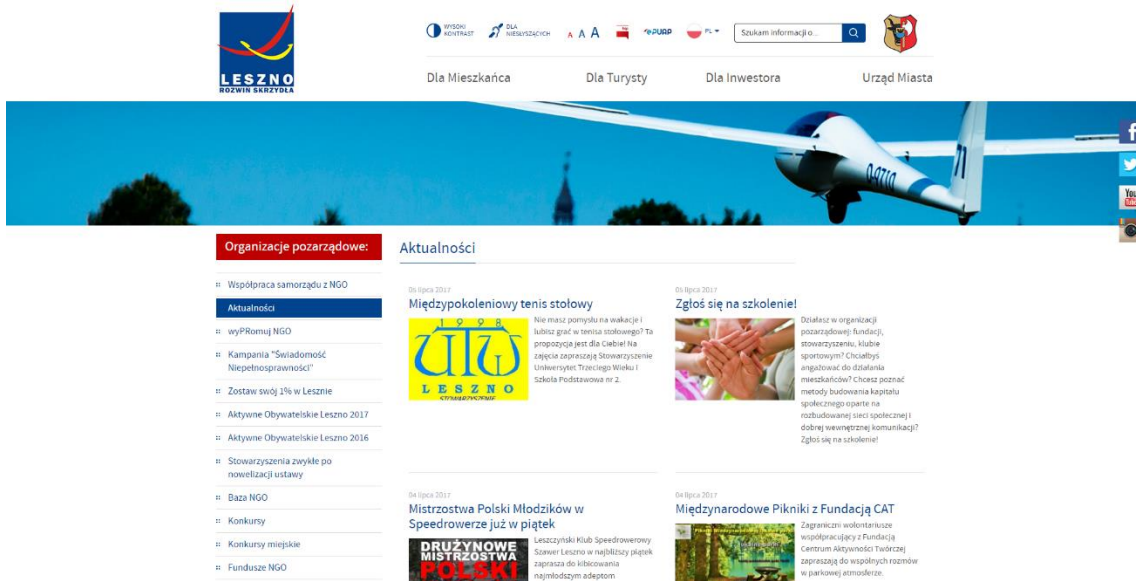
LESZNO
ROZWIŃ SKRZYDŁA

WYSOKI KONTRAST DLA NIESŁYSZĄCYCH A A A ePUAP PL Szukam informacji o...

Dla Mieszkańca Dla Turysty Dla Inwestora Urząd Miasta

Organizacje pozarządowe:

Współpraca samorządu z NGO
Aktualności
wyPROmuj NGO
Kampania "Świadomość Niepełnosprawności"
Zostaw swój 1% w Lesznie
Aktywne Obywatelskie Leszno 2017
Aktywne Obywatelskie Leszno 2016
Stowarzyszenia zwykłe po nowelizacji ustawy
Baza NGO
Konkursy
Konkursy miejskie
Fundusze NGO

Aktualności

06 lipca 2017
Międzypokoleniowy tenis stołowy
1998 UTW LESZNO
Nie masz pomysłu na wakacje i lubisz grać w tenisa stołowego? Ta propozycja jest dla Ciebie! Na zajęcia zapraszają Stowarzyszenie Uniwersytet Trzeciego Wieku i Szkoła Podstawowa nr 2.

05 lipca 2017
Zgłoś się na szkolenie!
Działasz w organizacji pozarządowej: fundacji, stowarzyszeniu, klubie sportowym? Chciałbyś angażować do działania mieszkańców? Chcesz poznać metody budowania kapitału społecznego oparte na rozbudowanej sieci społecznej i dobrej wewnętrznej komunikacji? Zgłoś się na szkolenie!

04 lipca 2017
Mistrzostwa Polski Młodzików w Speedrowerze już w piątek
DRUŻYNOWE MISTRZOSTWA POLSKI
Leszczyński Klub Speedrowerowy Szawer Leszno w najbliższy piątek zaprasza do kibicowania najmłodszym adeptom

04 lipca 2017
Międzynarodowe Pikniki z Fundacją CAT
Zagraniczni wolontariusze współpracujący z Fundacją Centrum Aktywności Twórczej zapraszają do wspólnych rozmów w parkowej atmosferze.